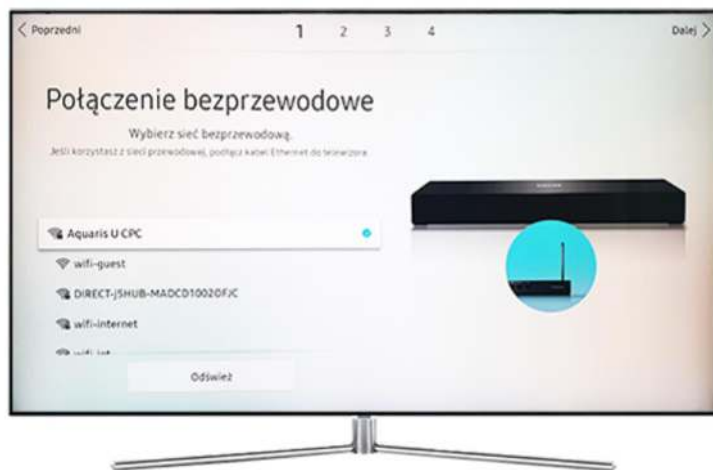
< Poprzedni

1 2 3 4

Dalej >

Połączenie bezprzewodowe

Wybierz sieć bezprzewodową.

Jeśli korzystasz z sieci przewodowej, podłącz kabel Ethernet do telewizora.

Aquaris U CPC

wifi-guest

DIRECT-J5HUB-MADCD10020FJC

wifi-internet

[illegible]

Odśwież